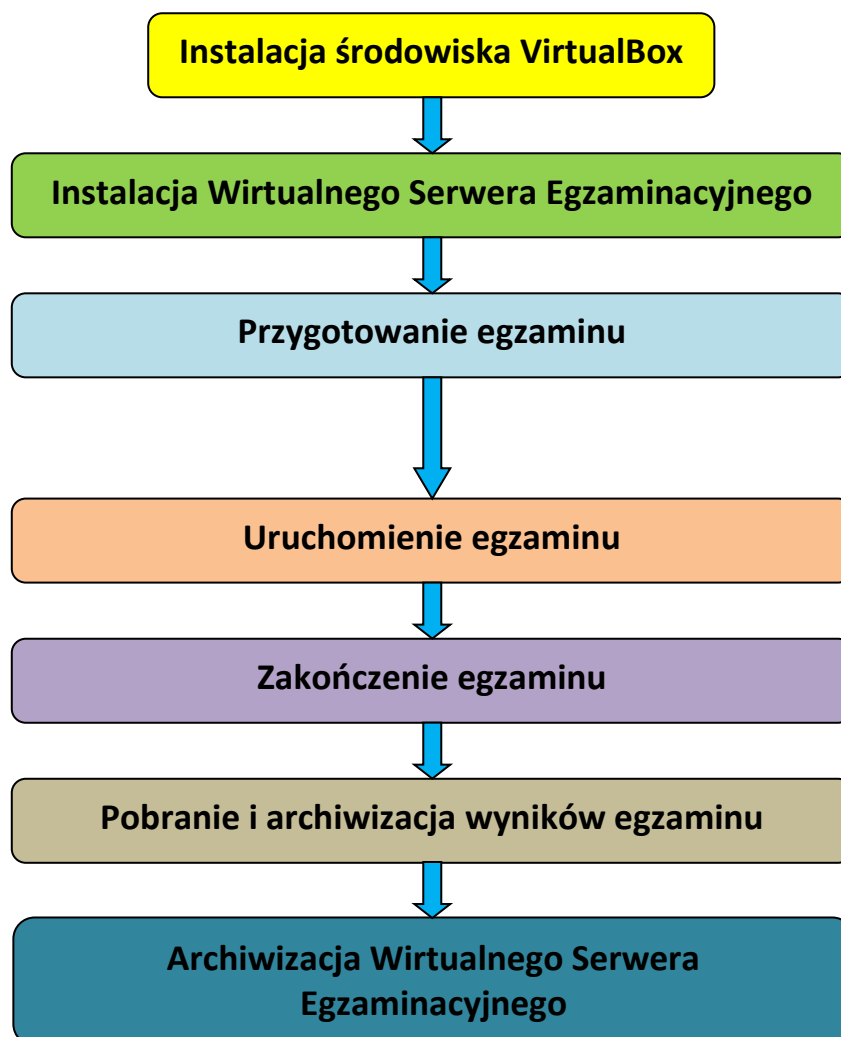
Instalacja środowiska VirtualBox

Instalacja Wirtualnego Serwera Egzaminacyjnego

Przygotowanie egzaminu

Uruchomienie egzaminu

Zakończenie egzaminu

Pobranie i archiwizacja wyników egzaminu

Archiwizacja Wirtualnego Serwera Egzaminacyjnego